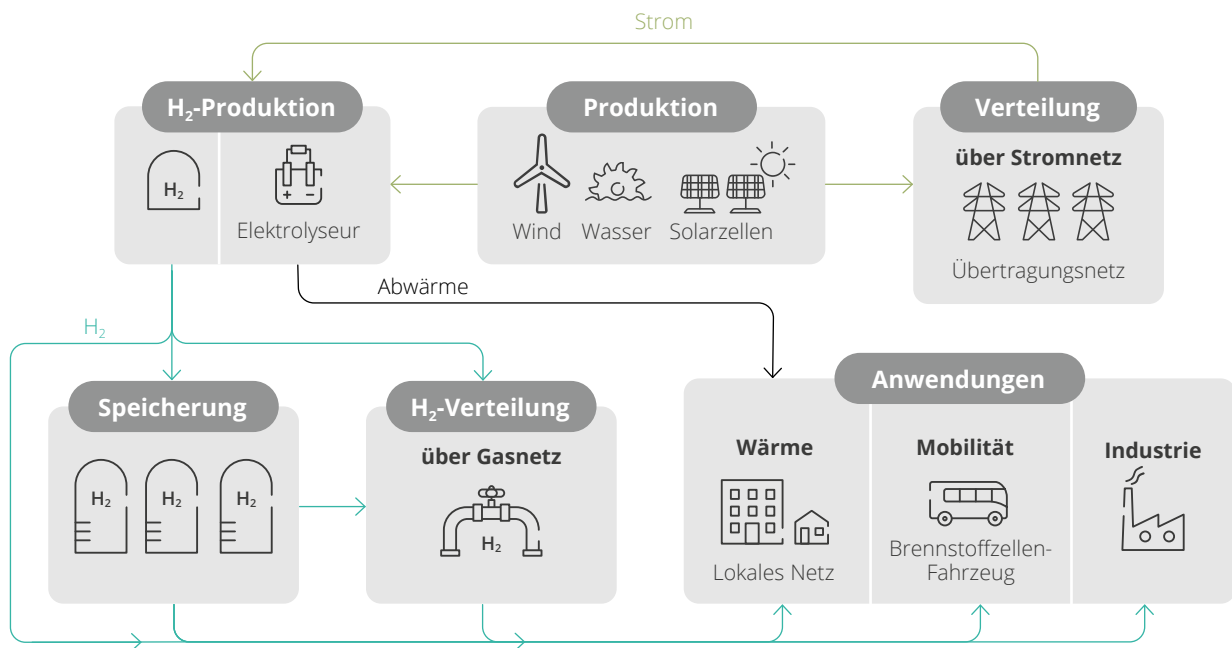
Strom

$H_2$-Produktion

$H_2$

Elektrolyseur

Produktion

Wind Wasser Solarzellen

Verteilung

über Stromnetz

Übertragungsnetz

Abwärme

$H_2$

Speicherung

$H_2$ $H_2$ $H_2$

$H_2$-Verteilung

über Gasnetz

$H_2$

Anwendungen

Wärme

Lokales Netz

Mobilität

Brennstoffzellen-Fahrzeug

Industrie